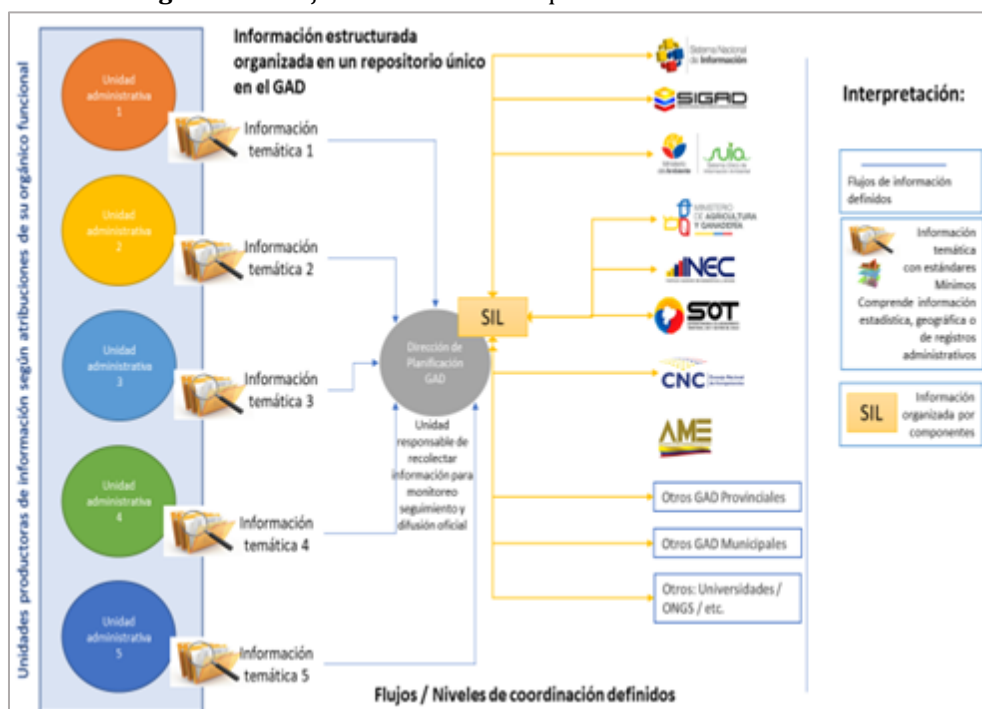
Unidades productoras de información según atribuciones de su orgánico funcional

Información estructurada organizada en un repositorio único en el GAD

Unidad administrativa 1

Información temática 1

Unidad administrativa 2

Información temática 2

Unidad administrativa 3

Información temática 3

Unidad administrativa 4

Información temática 4

Unidad administrativa 5

Información temática 5

Dirección de Planificación GAD

Unidad responsable de recolectar información para monitoreo seguimiento y difusión oficial

SIL

Sistema Nacional de Información

SIGAD

Ministerio del Ambiente

suia Sistema Único de Información Ambiental

MINISTERIO DE AGRICULTURA Y GANADERÍA

INEC

SOT

CNC Consejo Nacional de Competencias

AME

Otros GAD Provinciales

Otros GAD Municipales

Otros: Universidades / ONGS / etc.

Flujos / Niveles de coordinación definidos

Interpretación:

Flujos de información definidos

Información temática con estándares Mínimos Comprende información estadística, geográfica o de registros administrativos

SIL

Información organizada por componentes